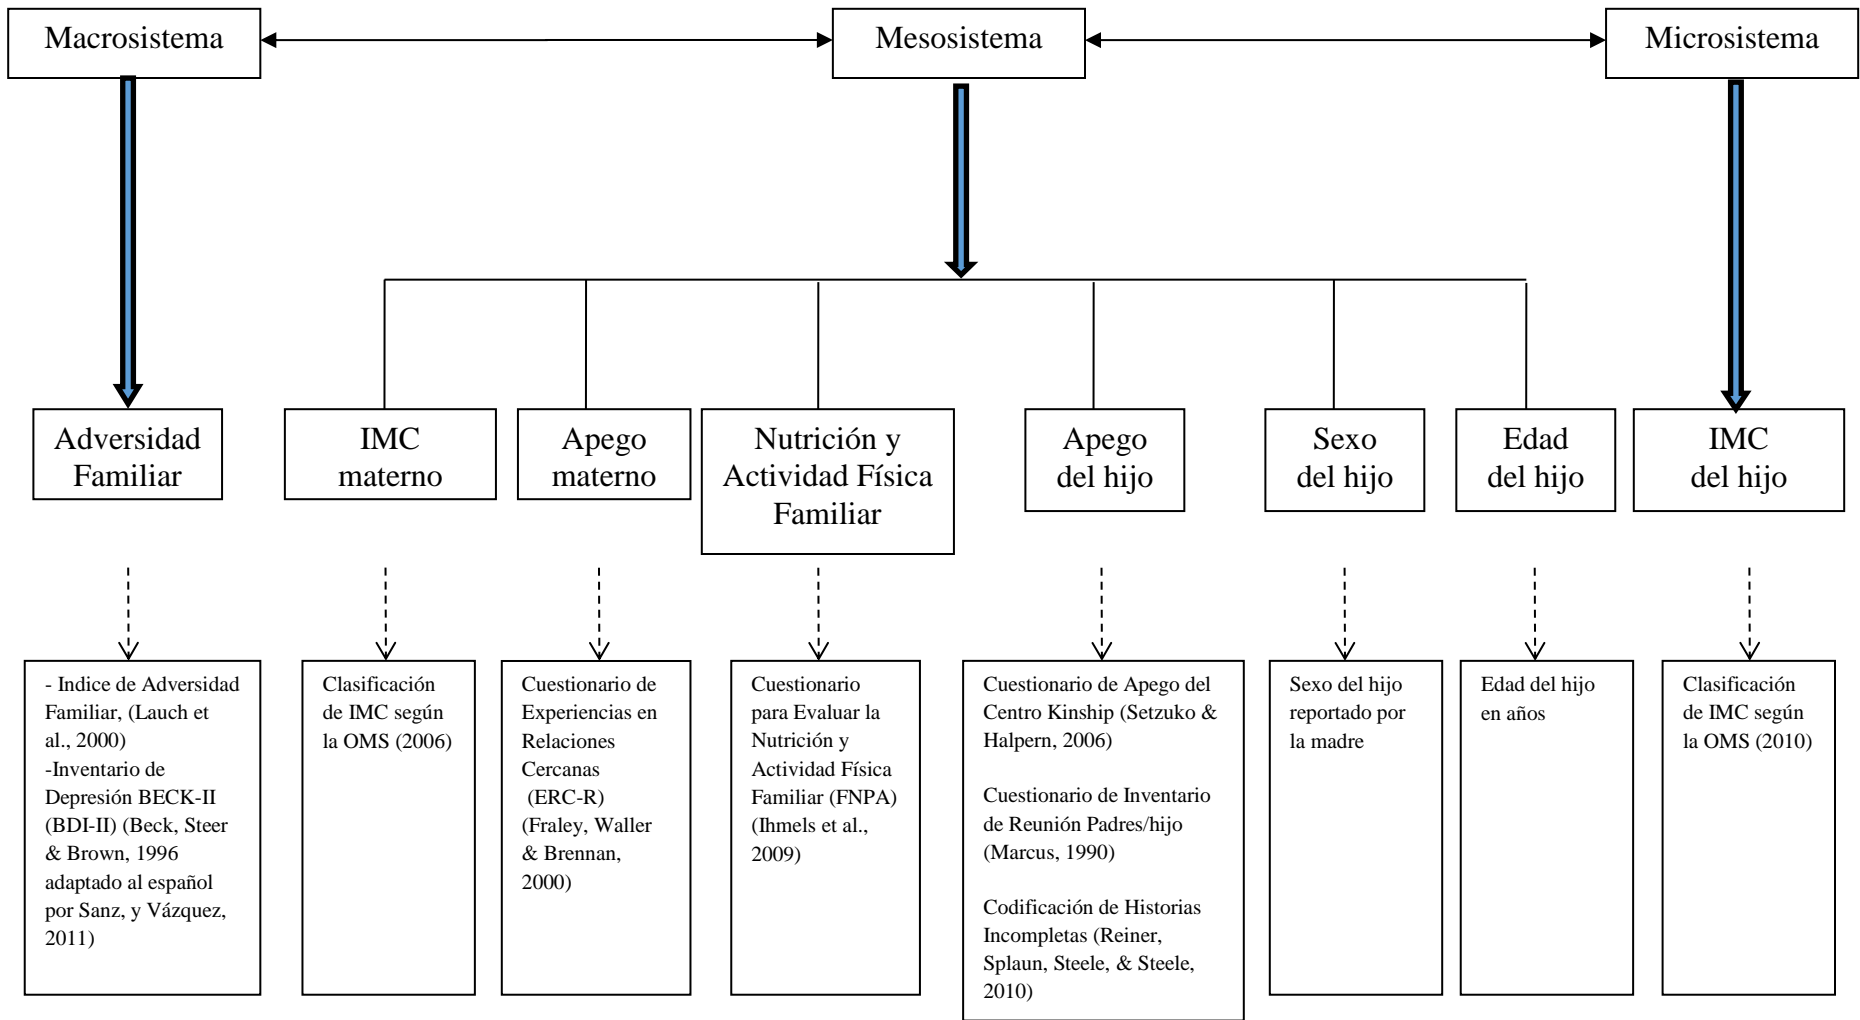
Macrosistema

Mesosistema

Microsistema

Adversidad Familiar

IMC materno

Apego materno

Nutrición y Actividad Física Familiar

Apego del hijo

Sexo del hijo

Edad del hijo

IMC del hijo

- Indice de Adversidad Familiar, (Lauch et al., 2000)
-Inventario de Depresión BECK-II (BDI-II) (Beck, Steer & Brown, 1996 adaptado al español por Sanz, y Vázquez, 2011)

Clasificación de IMC según la OMS (2006)

Cuestionario de Experiencias en Relaciones Cercanas (ERC-R) (Fraley, Waller & Brennan, 2000)

Cuestionario para Evaluar la Nutrición y Actividad Física Familiar (FNPA) (Ihmels et al., 2009)

Cuestionario de Apego del Centro Kinship (Setzuko & Halpern, 2006)

Cuestionario de Inventario de Reunión Padres/hijo (Marcus, 1990)

Codificación de Historias Incompletas (Reiner, Splaun, Steele, & Steele, 2010)

Sexo del hijo reportado por la madre

Edad del hijo en años

Clasificación de IMC según la OMS (2010)